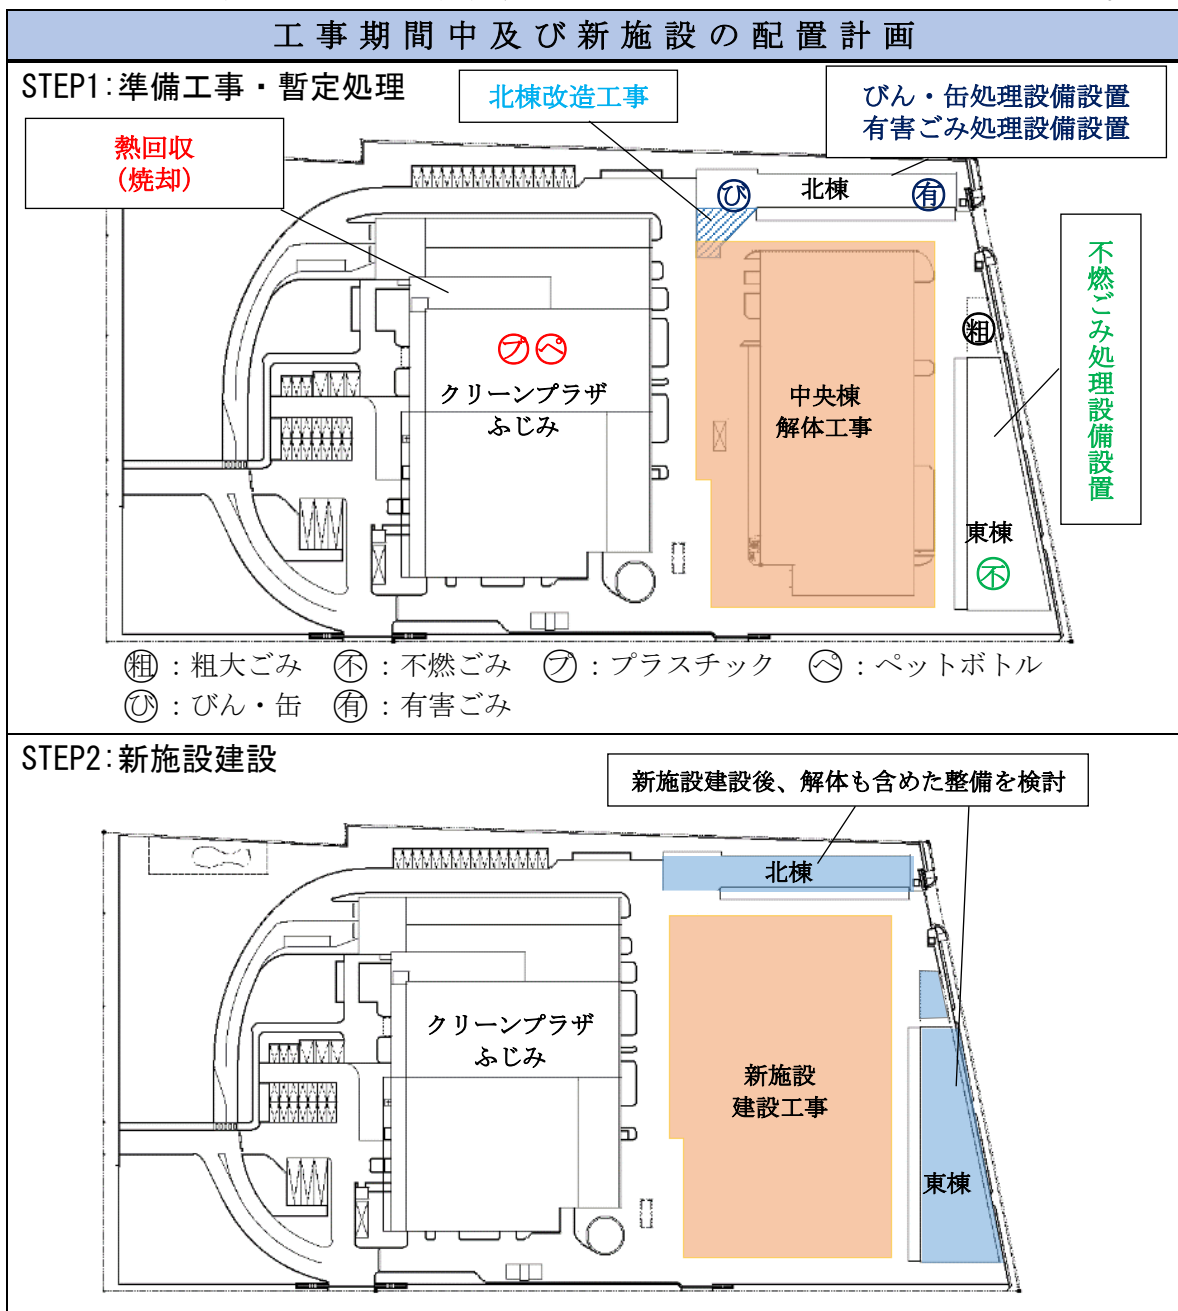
工事期間中及び新施設の配置計画

STEP1:準備工事・暫定処理

北棟改造工事

びん・缶処理設備設置
有害ごみ処理設備設置

熱回収
(焼却)

㋮ 北棟 ㊒

不燃ごみ処理設備設置

㊇ ㋬

クリーンプラザ
ふじみ

中央棟
解体工事

粗

東棟

不

粗:粗大ごみ 不:不燃ごみ プ:プラスチック ペ:ペットボトル
び:びん・缶 有:有害ごみ

STEP2:新施設建設

新施設建設後、解体も含めた整備を検討

北棟

クリーンプラザ
ふじみ

新施設
建設工事

東棟